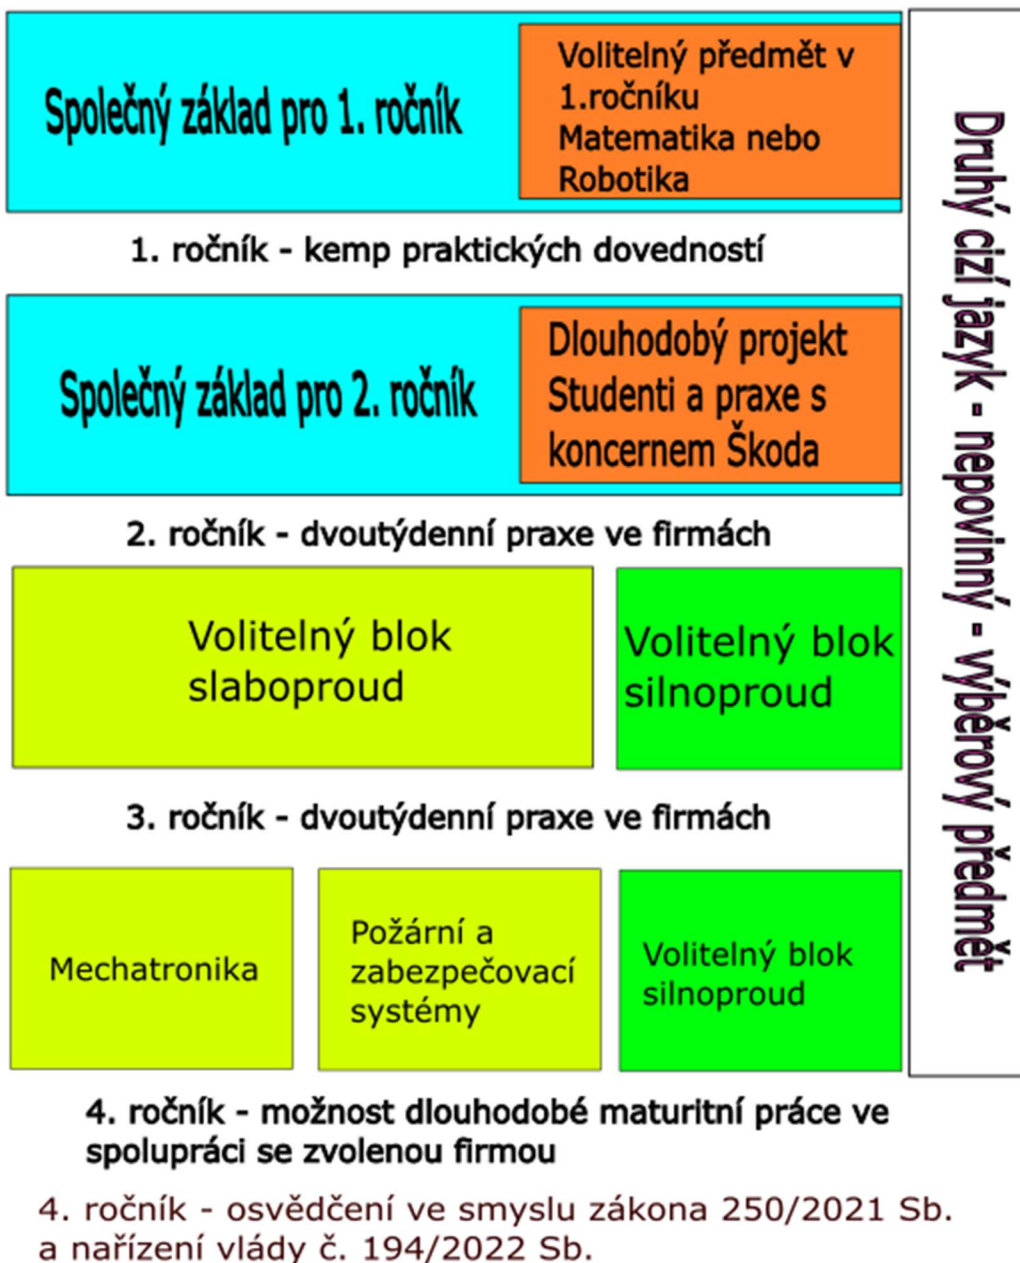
Společný základ pro 1. ročník

Volitelný předmět v 1.ročníku Matematika nebo Robotika

1. ročník - kemp praktických dovedností

Společný základ pro 2. ročník

Dlouhodobý projekt Studenti a praxe s koncernem Škoda

2. ročník - dvoutýdenní praxe ve firmách

Volitelný blok slaboproud

Volitelný blok silnoproud

3. ročník - dvoutýdenní praxe ve firmách

Mechatronika

Požární a zabezpečovací systémy

Volitelný blok silnoproud

4. ročník - možnost dlouhodobé maturitní práce ve spolupráci se zvolenou firmou

4. ročník - osvědčení ve smyslu zákona 250/2021 Sb. a nařízení vlády č. 194/2022 Sb.

Druhý cizí jazyk - nepovinný - výběrový předmět